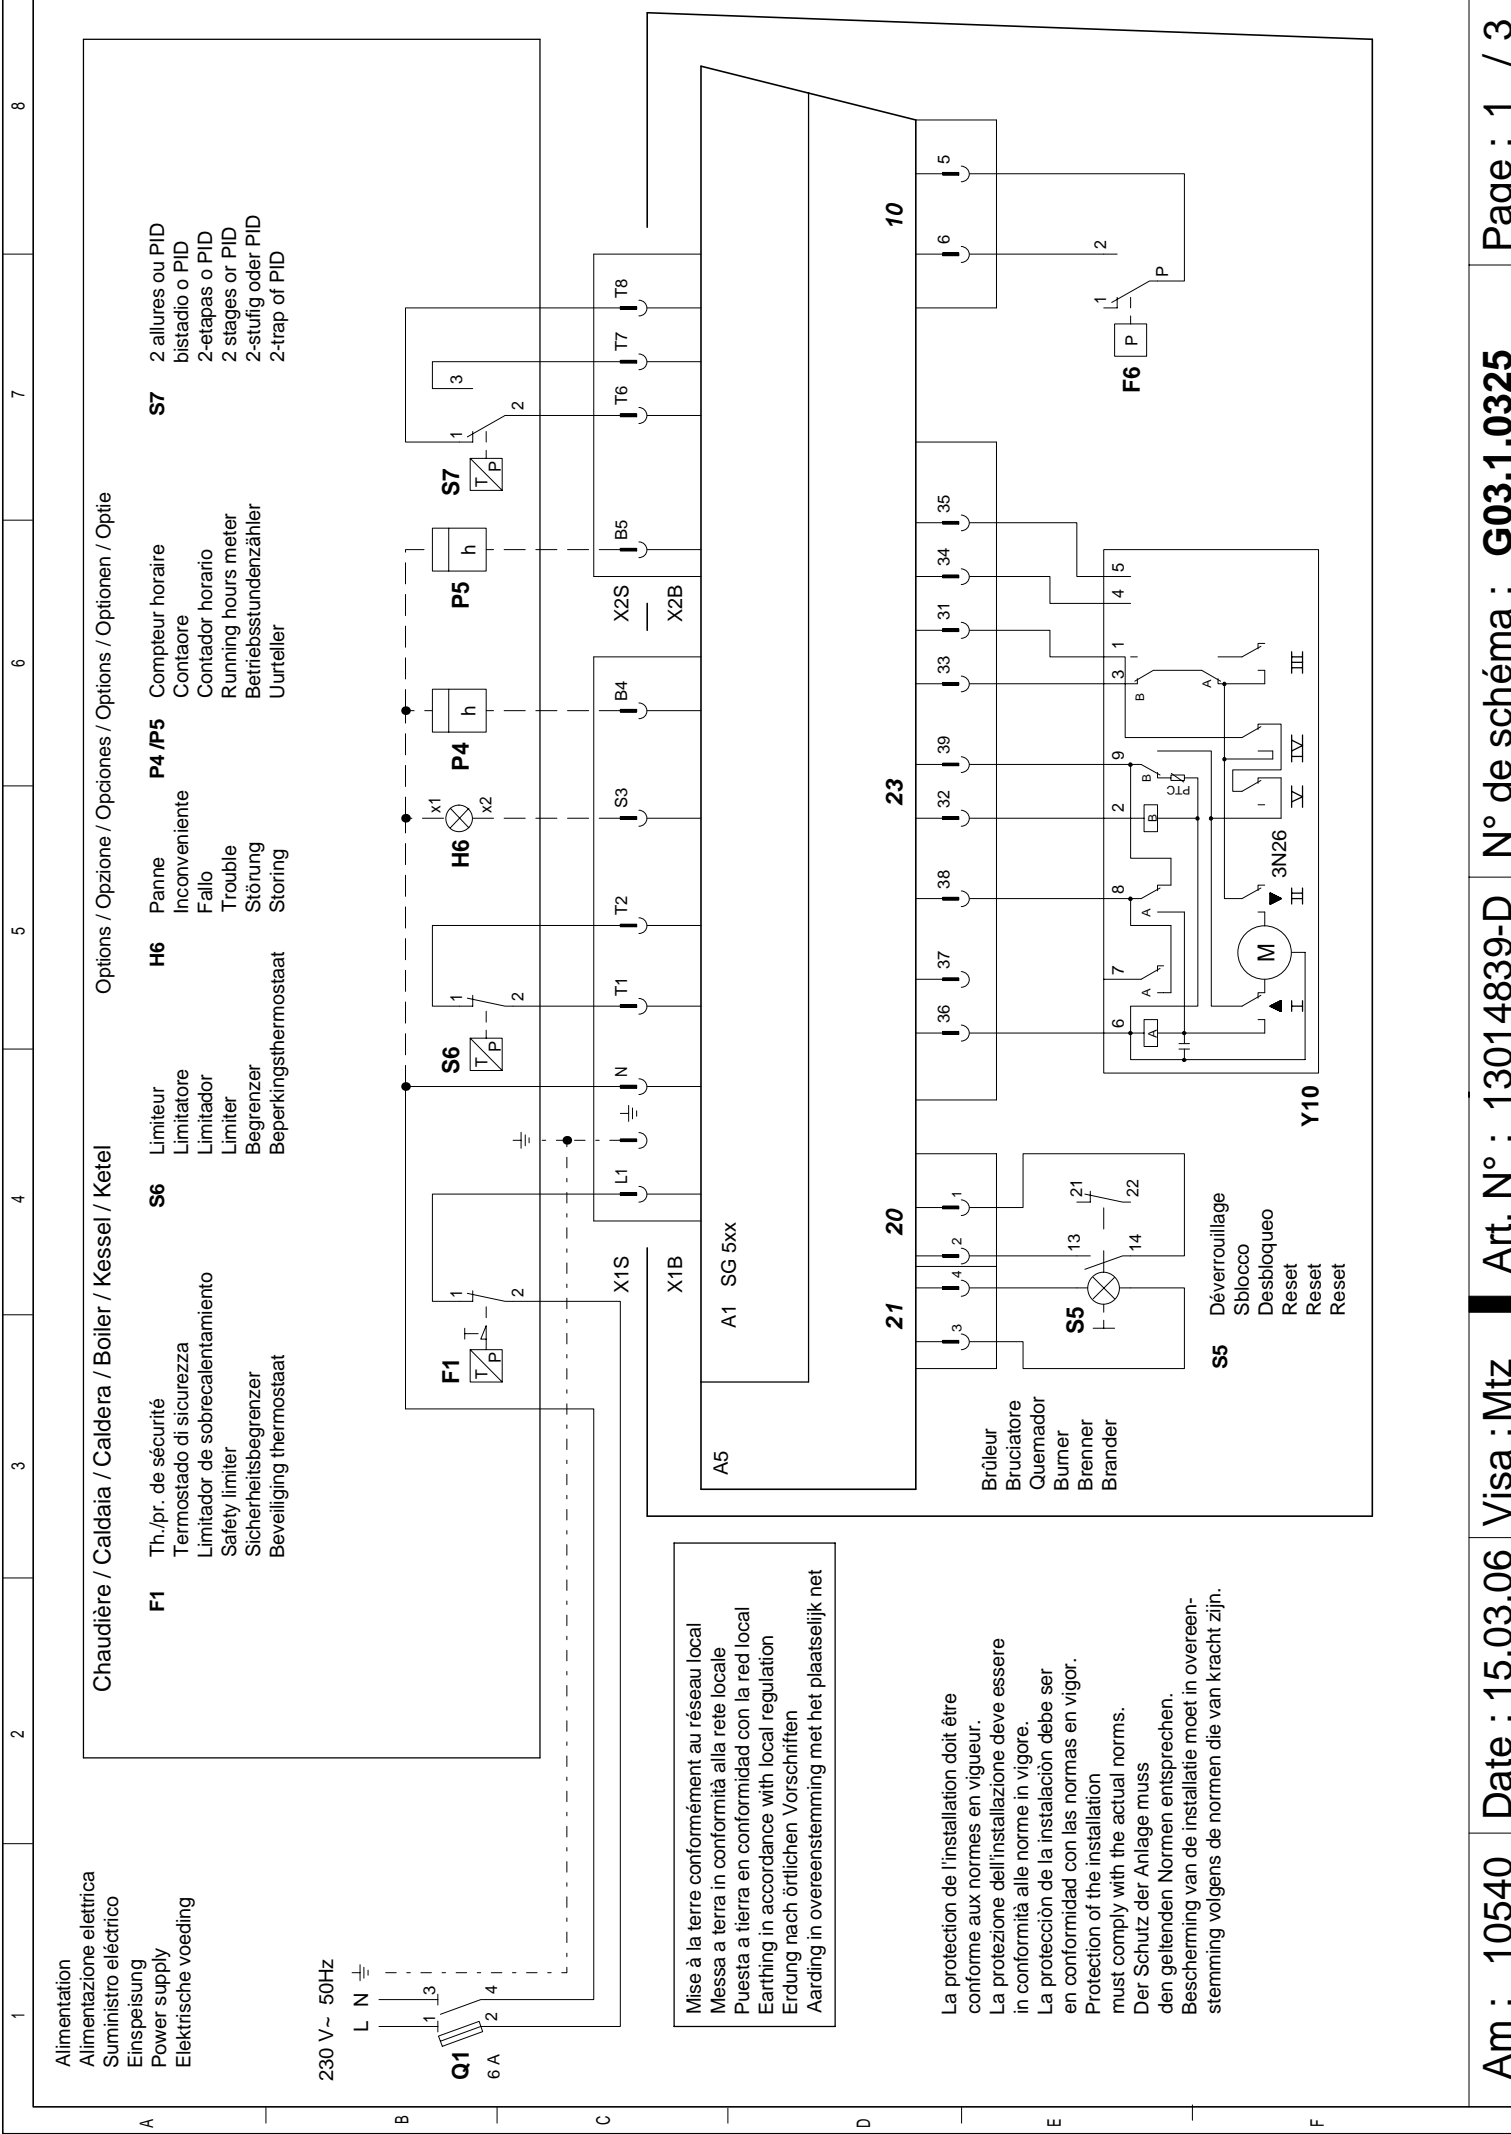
Alimentation
Alimentazione elettrica
Suministro eléctrico
Einspeisung
Power supply
Elektrische voeding

230 V~ 50Hz
L N ⏚
1 3
2 4
Q1
6 A

Chaudière / Caldaia / Caldera / Boiler / Kessel / Ketel

F1 Th./pr. de sécurité
Termostado di sicurezza
Limitador de sobrecalentamiento
Safety limiter
Sicherheitsbegrenzer
Beveiliging thermostaat

S6 Limiteur
Limitatore
Limitador
Limiter
Begrenzer
Beperkingsthermostaat

Options / Opzione / Opciones / Options / Optionen / Optie

H6 Panne
Inconveniente
Fallo
Trouble
Störung
Storing

P4 /P5 Compteur horaire
Contaore
Contador horario
Running hours meter
Betriebsstundenzähler
Uurteller

S7 2 allures ou PID
bistadio o PID
2-etapas o PID
2 stages or PID
2-stufig oder PID
2-trap of PID

F1 1 2
S6 1 2
H6 X1 X2
P4 h
P5 h
S7 1 2 3
X1S L1 ⏚ N T1 T2 S3 B4 B5 T6 T7 T8
X1B
X2S
X2B
A1 SG 5xx
A5
10
5 6
2
1 P
F6 P
21 20 23
3 4 2 1
36 37 38 32 39 33 31 34 35
6 7 8 2 9 3 1 4 5
A A A B B B A
PTC
M
3N26
I II III IV V
Y10
S5 13 14 21 22

S5 Déverrouillage
Sblocco
Desbloqueo
Reset
Reset
Reset

Brûleur
Bruciatore
Quemador
Burner
Brenner
Brander

Mise à la terre conformément au réseau local
Messa a terra in conformità alla rete locale
Puesta a tierra en conformidad con la red local
Earthing in accordance with local regulation
Erdung nach örtlichen Vorschriften
Aarding in overeenstemming met het plaatselijk net

La protection de l'installation doit être conforme aux normes en vigueur.
La protezione dell'installazione deve essere in conformità alle norme in vigore.
La protección de la instalación debe ser en conformidad con las normas en vigor.
Protection of the installation must comply with the actual norms.
Der Schutz der Anlage muss den geltenden Normen entsprechen.
Bescherming van de installatie moet in overeenstemming volgens de normen die van kracht zijn.

Am : 10540 | Date : 15.03.06 | Visa : Mtz | Art. N° : 13014839-D | N° de schéma : G03.1.0325 | Page : 1 / 3

1 2 3 4 5 6 7 8
A B C D E F